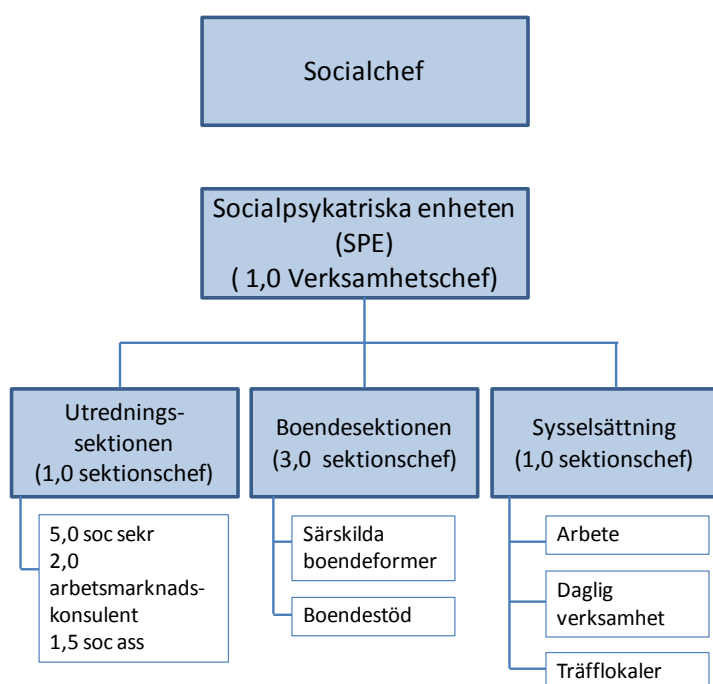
Socialchef

Socialpsykatriska enheten (SPE) ( 1,0 Verksamhetschef)

Utrednings-sektionen (1,0 sektionschef)

5,0 soc sekr
2,0 arbetsmarknads-konsulent
1,5 soc ass

Boendesektionen (3,0 sektionschef)

Särskilda boendeformer

Boendestöd

Sysselsättning (1,0 sektionschef)

Arbete

Daglig verksamhet

Träfflokaler